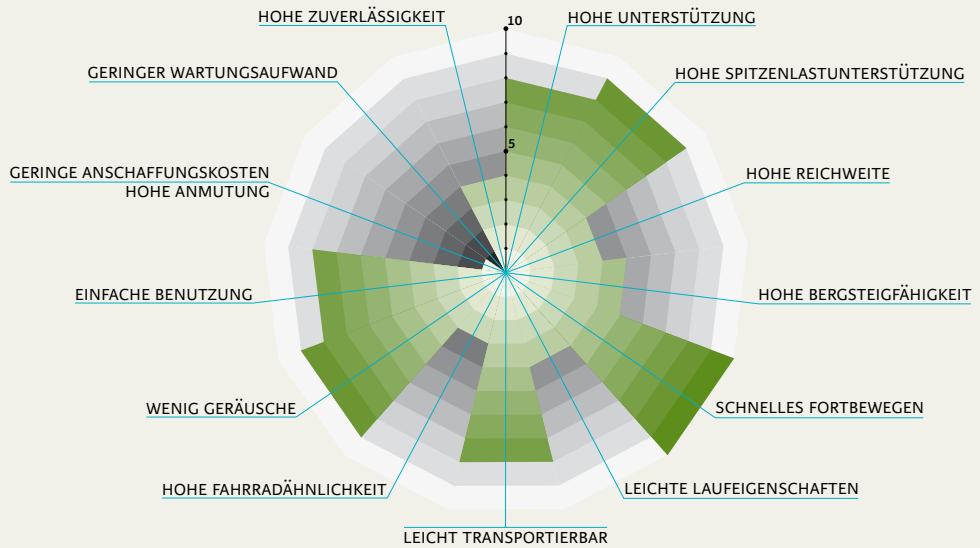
HOHE ZUVERLÄSSIGKEIT
10
HOHE UNTERSTÜTZUNG
GERINGER WARTUNGSAUFWAND
HOHE SPITZENLASTUNTERSTÜTZUNG
5
GERINGE ANSCHAFFUNGSKOSTEN
HOHE ANMUTUNG
HOHE REICHWEITE
HOHE BERGSTEIGFÄHIGKEIT
EINFACHE BENUTZUNG
SCHNELLES FORTBEWEGEN
WENIG GERÄUSCHE
LEICHTE LAUFEIGENSCHAFTEN
HOHE FAHRRADÄHNLICHKEIT
LEICHT TRANSPORTIERBAR